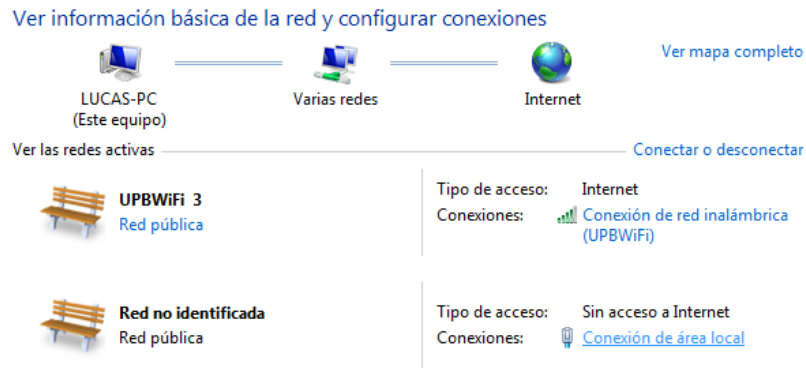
Ver información básica de la red y configurar conexiones

Ver mapa completo

LUCAS-PC
(Este equipo)

Varias redes

Internet

Ver las redes activas

Conectar o desconectar

UPBWiFi 3
Red pública

Tipo de acceso: Internet
Conexiones: Conexión de red inalámbrica (UPBWiFi)

Red no identificada
Red pública

Tipo de acceso: Sin acceso a Internet
Conexiones: Conexión de área local